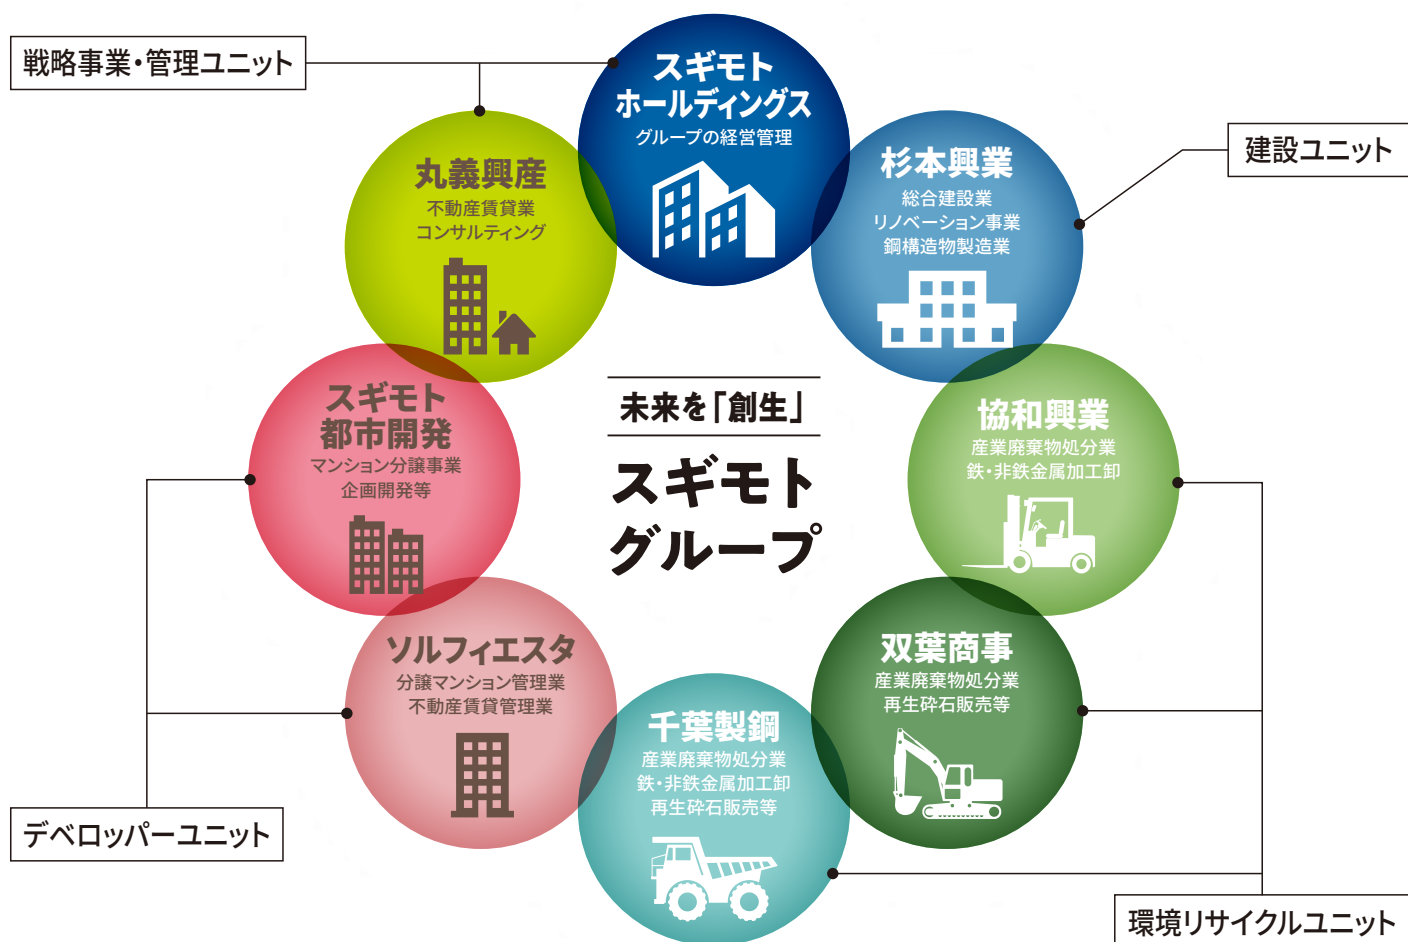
戦略事業・管理ユニット

スギモト
ホールディングス
グループの経営管理

杉本興業
総合建設業
リノベーション事業
鋼構造物製造業

建設ユニット

丸義興産
不動産賃貸業
コンサルティング

未来を「創生」
スギモト
グループ

スギモト
都市開発
マンション分譲事業
企画開発等

協和興業
産業廃棄物処分業
鉄・非鉄金属加工卸

ソルフィエスタ
分譲マンション管理業
不動産賃貸管理業

双葉商事
産業廃棄物処分業
再生砕石販売等

千葉製鋼
産業廃棄物処分業
鉄・非鉄金属加工卸
再生砕石販売等

デベロッパーユニット

環境リサイクルユニット